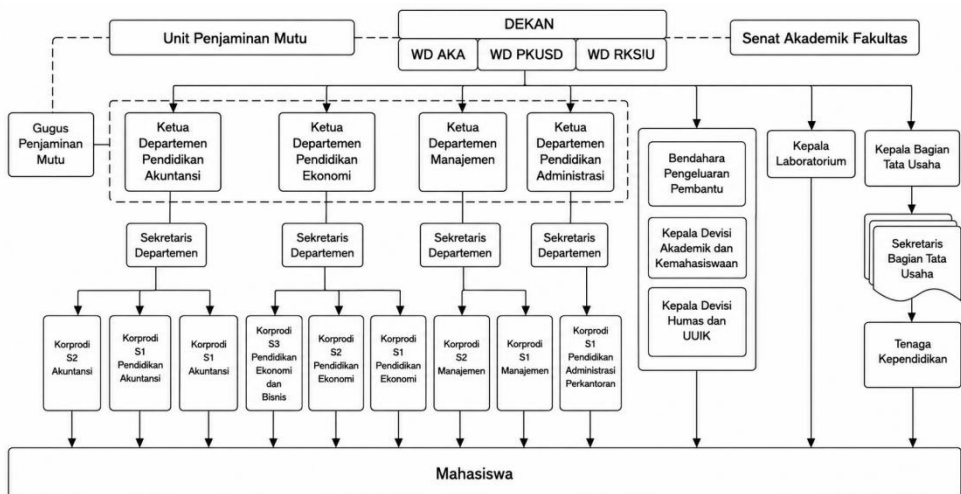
DEKAN

Unit Penjaminan Mutu

WD AKA

WD PKUSD

WD RKSIU

Senat Akademik Fakultas

Gugus Penjaminan Mutu

Ketua Departemen Pendidikan Akuntansi

Ketua Departemen Pendidikan Ekonomi

Ketua Departemen Manajemen

Ketua Departemen Pendidikan Administrasi

Bendahara Pengeluaran Pembantu

Kepala Devisi Akademik dan Kemahasiswaan

Kepala Devisi Humas dan UUIK

Kepala Laboratorium

Kepala Bagian Tata Usaha

Sekretaris Bagian Tata Usaha

Tenaga Kependidikan

Sekretaris Departemen

Sekretaris Departemen

Sekretaris Departemen

Sekretaris Departemen

Korprodi S2 Akuntansi

Korprodi S1 Pendidikan Akuntansi

Korprodi S1 Akuntansi

Korprodi S3 Pendidikan Ekonomi dan Bisnis

Korprodi S2 Pendidikan Ekonomi

Korprodi S1 Pendidikan Ekonomi

Korprodi S2 Manajemen

Korprodi S1 Manajemen

Korprodi S1 Pendidikan Administrasi Perkantoran

Mahasiswa